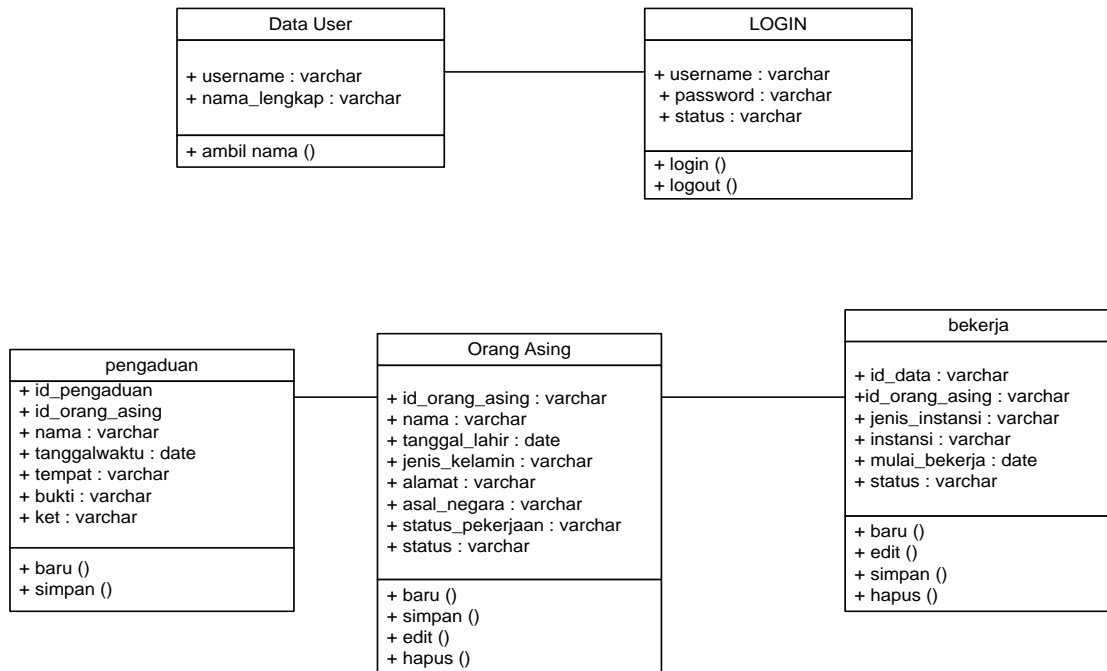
Data User

+ username : varchar
+ nama_lengkap : varchar

+ ambil nama ()

LOGIN

+ username : varchar
+ password : varchar
+ status : varchar

+ login ()
+ logout ()

pengaduan

+ id_pengaduan
+ id_orang_asing
+ nama : varchar
+ tanggalwaktu : date
+ tempat : varchar
+ bukti : varchar
+ ket : varchar

+ baru ()
+ simpan ()

Orang Asing

+ id_orang_asing : varchar
+ nama : varchar
+ tanggal_lahir : date
+ jenis_kelamin : varchar
+ alamat : varchar
+ asal_negara : varchar
+ status_pekerjaan : varchar
+ status : varchar

+ baru ()
+ simpan ()
+ edit ()
+ hapus ()

bekerja

+ id_data : varchar
+id_orang_asing : varchar
+ jenis_instansi : varchar
+ instansi : varchar
+ mulai_bekerja : date
+ status : varchar

+ baru ()
+ edit ()
+ simpan ()
+ hapus ()